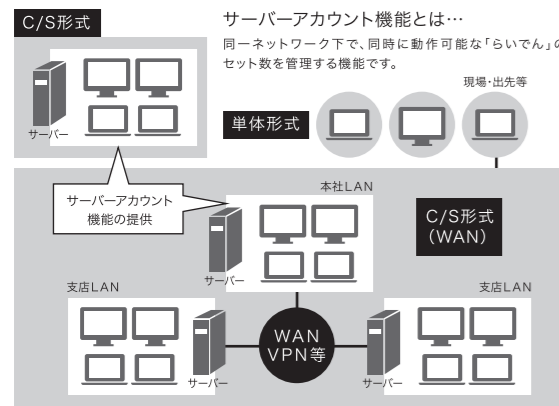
C/S形式

サーバー

サーバーアカウント機能とは…

同一ネットワーク下で、同時に動作可能な「らいでん」の セット数を管理する機能です。

現場・出先等

単体形式

サーバーアカウント 機能の提供

本社LAN

C/S形式 (WAN)

サーバー

支店LAN

支店LAN

WAN VPN等

サーバー

サーバー